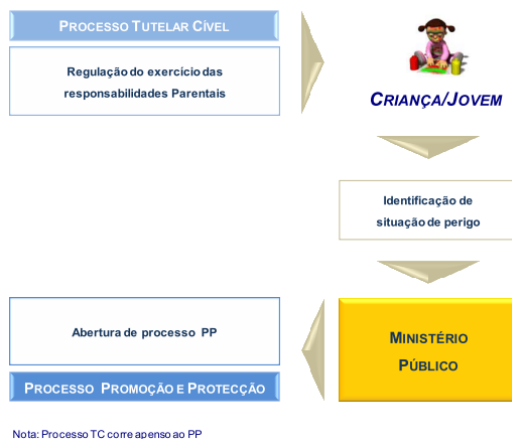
Processo Tutelar Cível

Regulação do exercício das responsabilidades Parentais

Criança/Jovem

Identificação de situação de perigo

Abertura de processo PP

Processo Promoção e Protecção

Ministério Público

Nota: Processo TC corre apenso ao PP